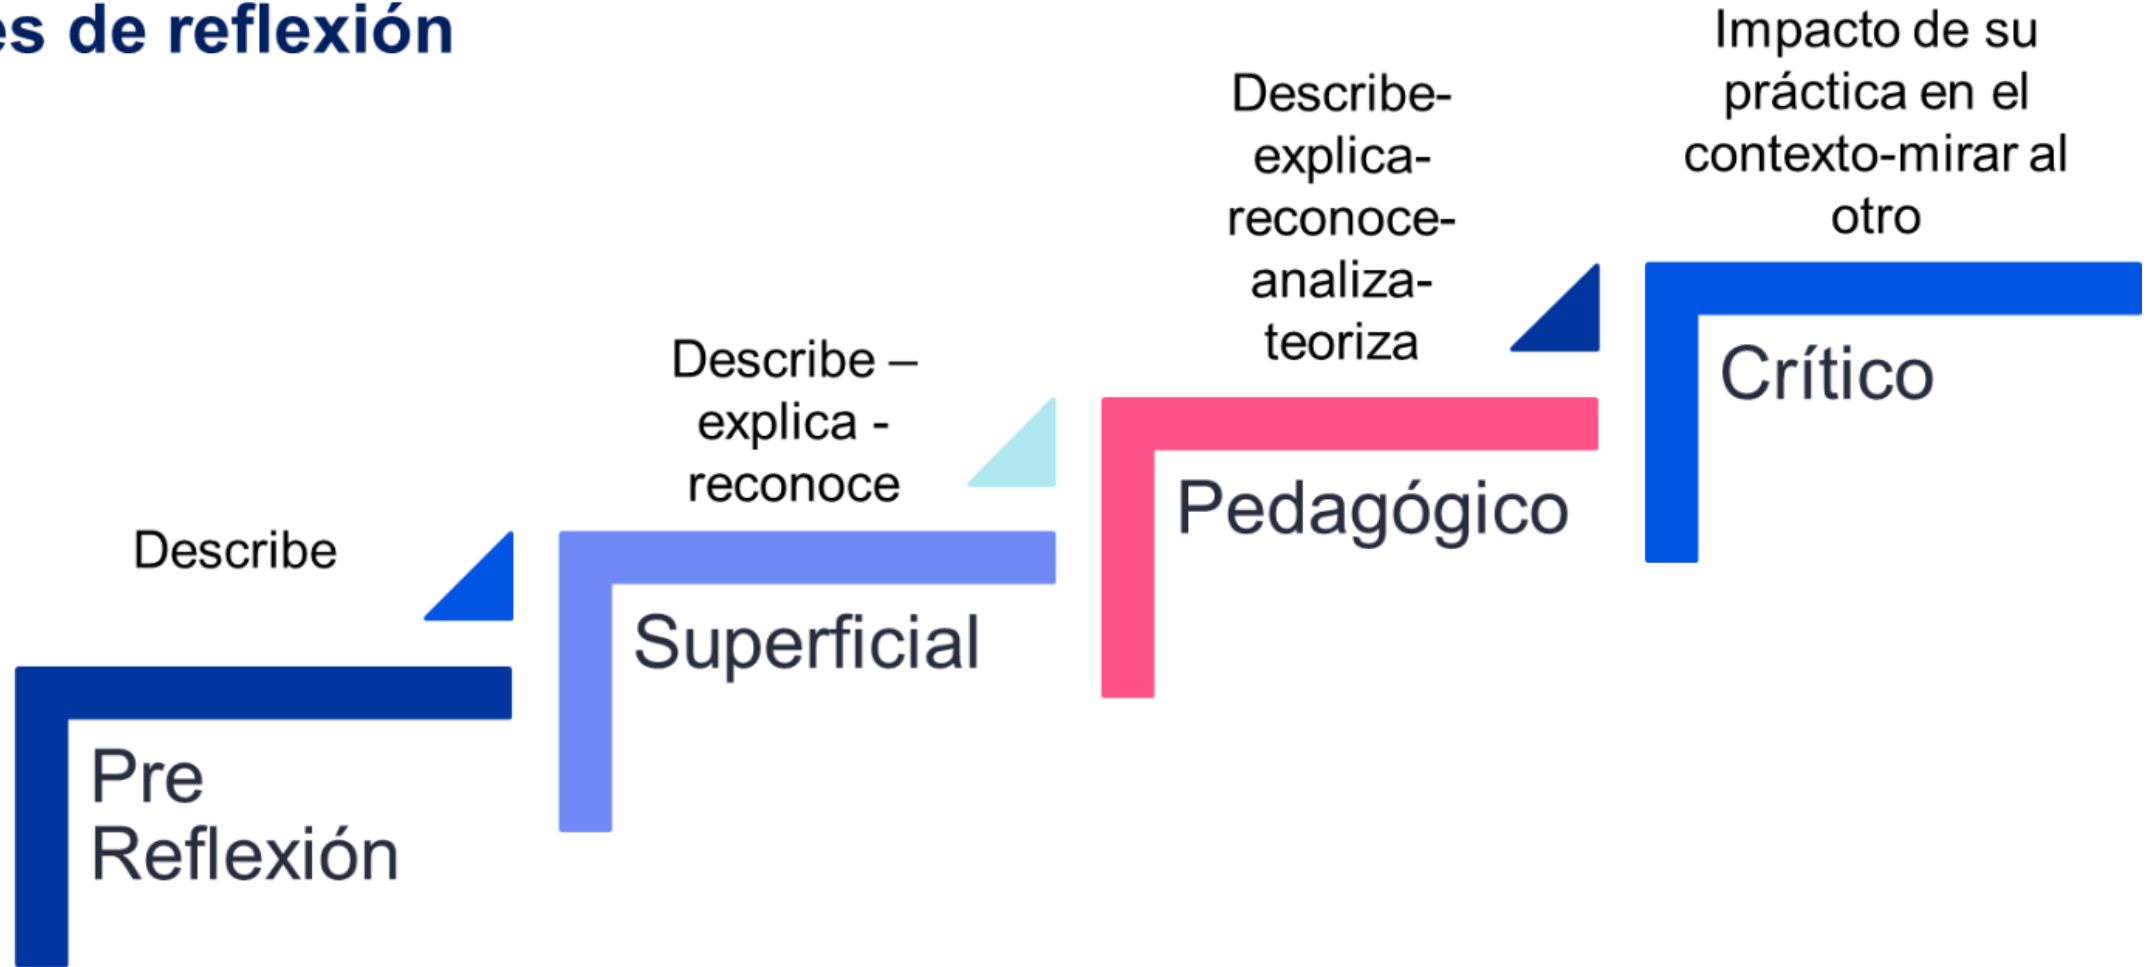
es de reflexión

Describe

Pre Reflexión

Describe – explica - reconoce

Superficial

Describe-explica-reconoce-analiza-teoriza

Pedagógico

Impacto de su práctica en el contexto-mirar al otro

Crítico